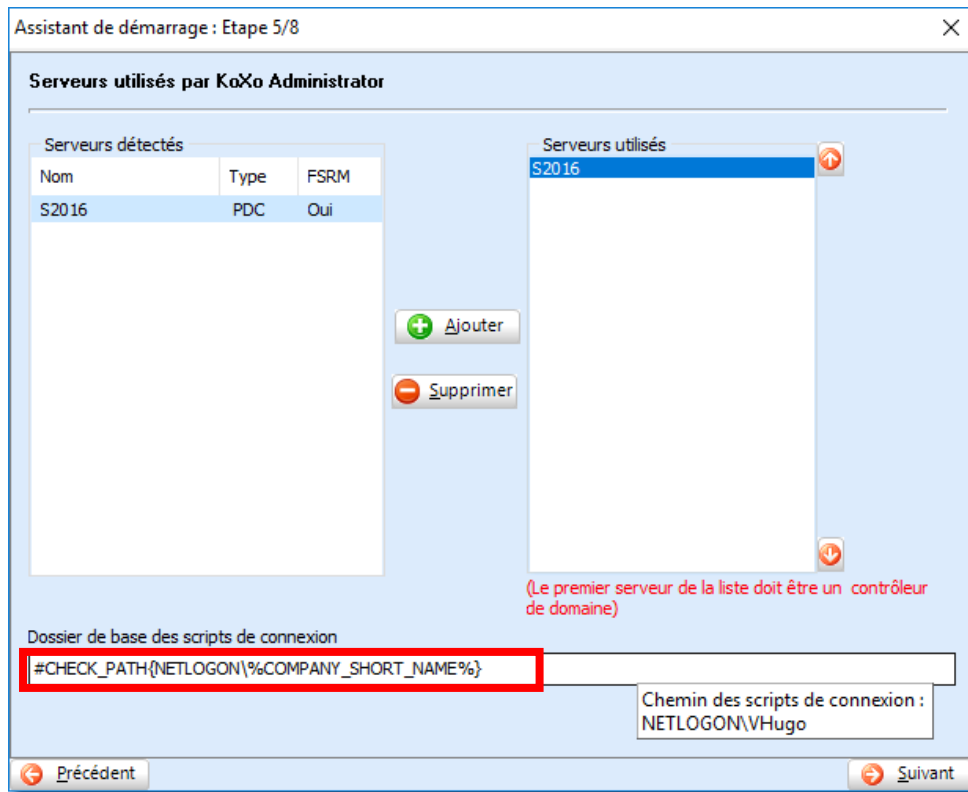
Assistant de démarrage : Etape 5/8

Serveurs utilisés par KoXo Administrator

Serveurs détectés

| Nom | Type | FSRM |
|---|---|---|
| S2016 | PDC | Oui |

Ajouter

Supprimer

Serveurs utilisés

S2016

(Le premier serveur de la liste doit être un contrôleur de domaine)

Dossier de base des scripts de connexion

#CHECK_PATH{NETLOGON\%COMPANY_SHORT_NAME%}

Chemin des scripts de connexion : NETLOGON\VHugo

Précédent

Suivant